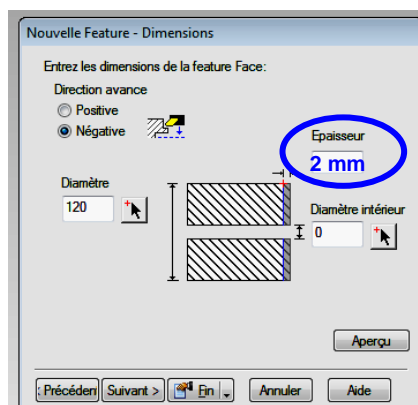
Nouvelle Feature - Dimensions

Entrez les dimensions de la feature Face:

Direction avance

Positive

Négative

Epaisseur

2 mm

Diamètre

120

Diamètre intérieur

0

Aperçu

< Précédent

Suivant >

Fin

Annuler

Aide